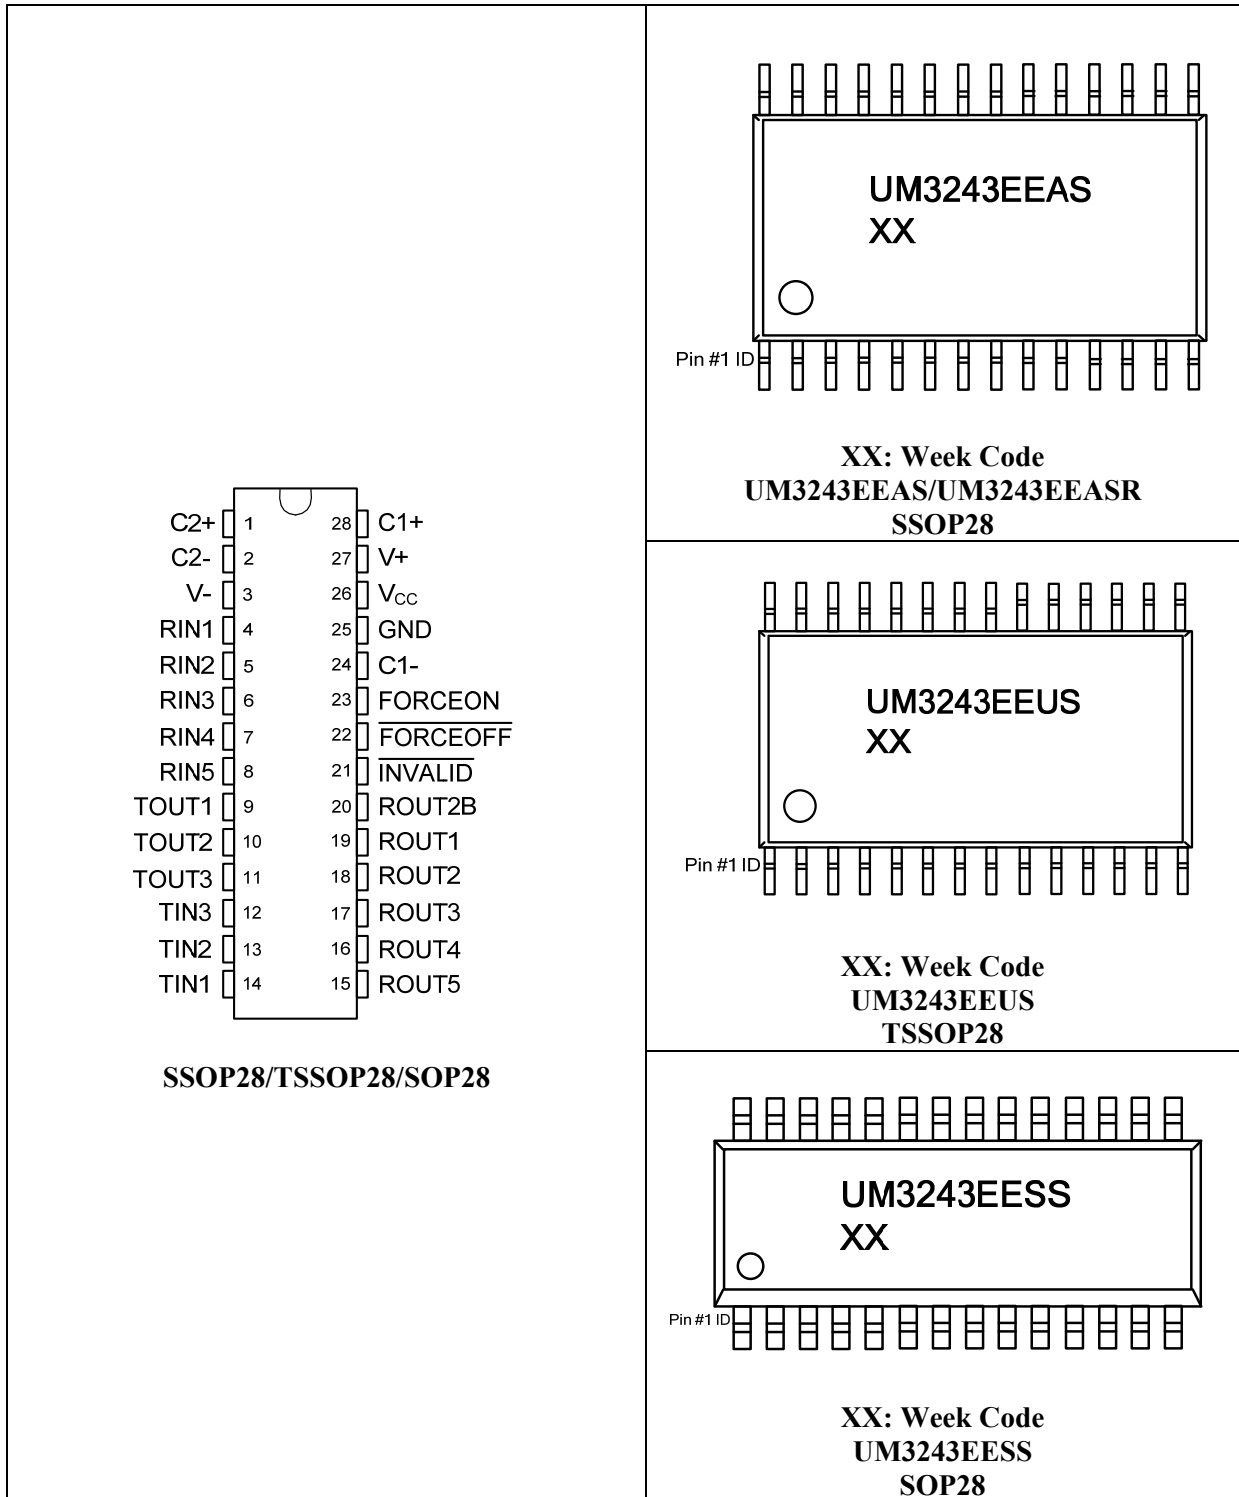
C2+ 1
C2- 2
V- 3
RIN1 4
RIN2 5
RIN3 6
RIN4 7
RIN5 8
TOUT1 9
TOUT2 10
TOUT3 11
TIN3 12
TIN2 13
TIN1 14

28 C1+
27 V+
26 $V_{CC}$
25 GND
24 C1-
23 FORCEON
22 $\overline{FORCEOFF}$
21 $\overline{INVALID}$
20 ROUT2B
19 ROUT1
18 ROUT2
17 ROUT3
16 ROUT4
15 ROUT5

SSOP28/TSSOP28/SOP28

UM3243EEAS
XX
Pin #1 ID

XX: Week Code
UM3243EEAS/UM3243EEASR
SSOP28

UM3243EEUS
XX
Pin #1 ID

XX: Week Code
UM3243EEUS
TSSOP28

UM3243EESS
XX
Pin #1 ID

XX: Week Code
UM3243EESS
SOP28